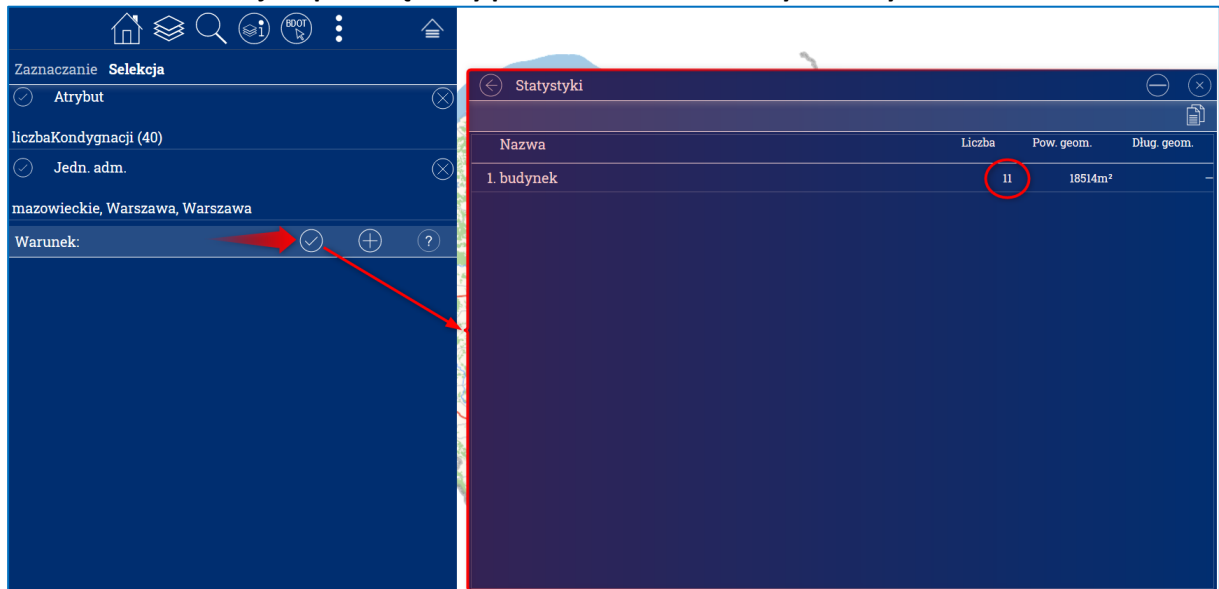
BOOT

Zaznaczanie Selekcja

Atrybut

liczbaKondygnacji (40)

Jedn. adm.

mazowieckie, Warszawa, Warszawa

Warunek:

?

Statystyki

| Nazwa | Liczba | Pow. geom. | Dług. geom. |
|---|---|---|---|
| 1. budynek | 11 | 18514m² | – |